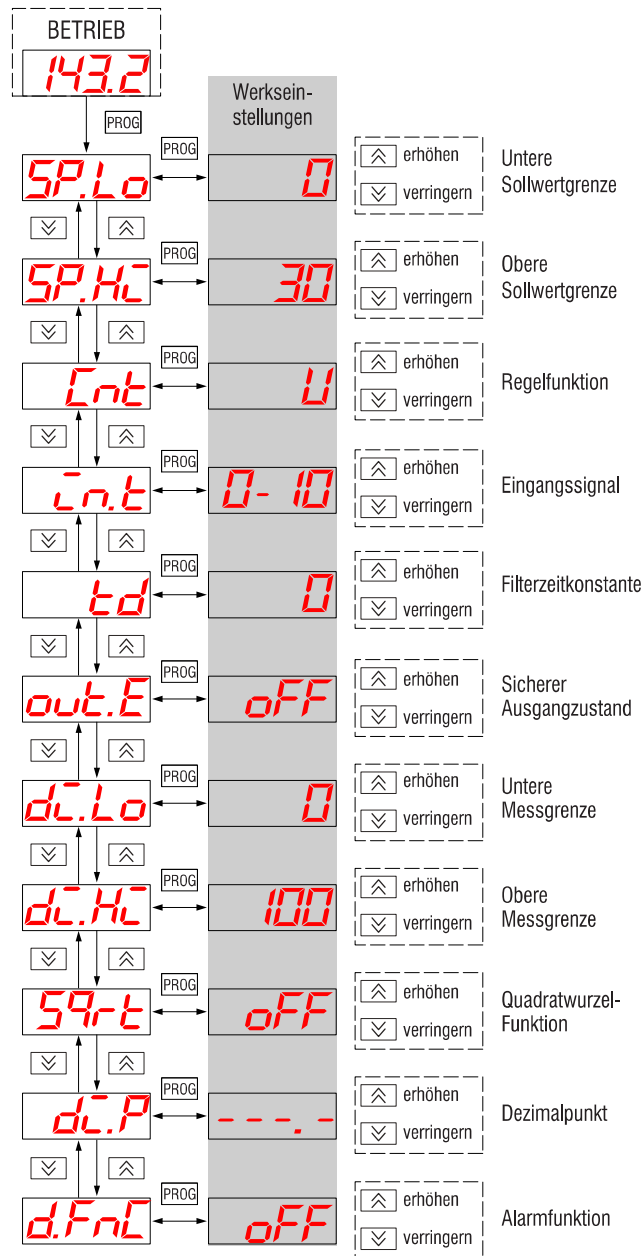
BETRIEB
143.2
PROG

Werkseinstellungen

PROG
SP.Lo
0
erhöhen
verringern
Untere Sollwertgrenze

PROG
SP.HI
30
erhöhen
verringern
Obere Sollwertgrenze

PROG
Cnt
U
erhöhen
verringern
Regelfunktion

PROG
In.t
0- 10
erhöhen
verringern
Eingangssignal

PROG
td
0
erhöhen
verringern
Filterzeitkonstante

PROG
out.E
oFF
erhöhen
verringern
Sicherer Ausgangzustand

PROG
dI.Lo
0
erhöhen
verringern
Untere Messgrenze

PROG
dI.HI
100
erhöhen
verringern
Obere Messgrenze

PROG
SQrt
oFF
erhöhen
verringern
Quadratwurzel-Funktion

PROG
dI.P
- - - . -
erhöhen
verringern
Dezimalpunkt

PROG
d.FnC
oFF
erhöhen
verringern
Alarmfunktion